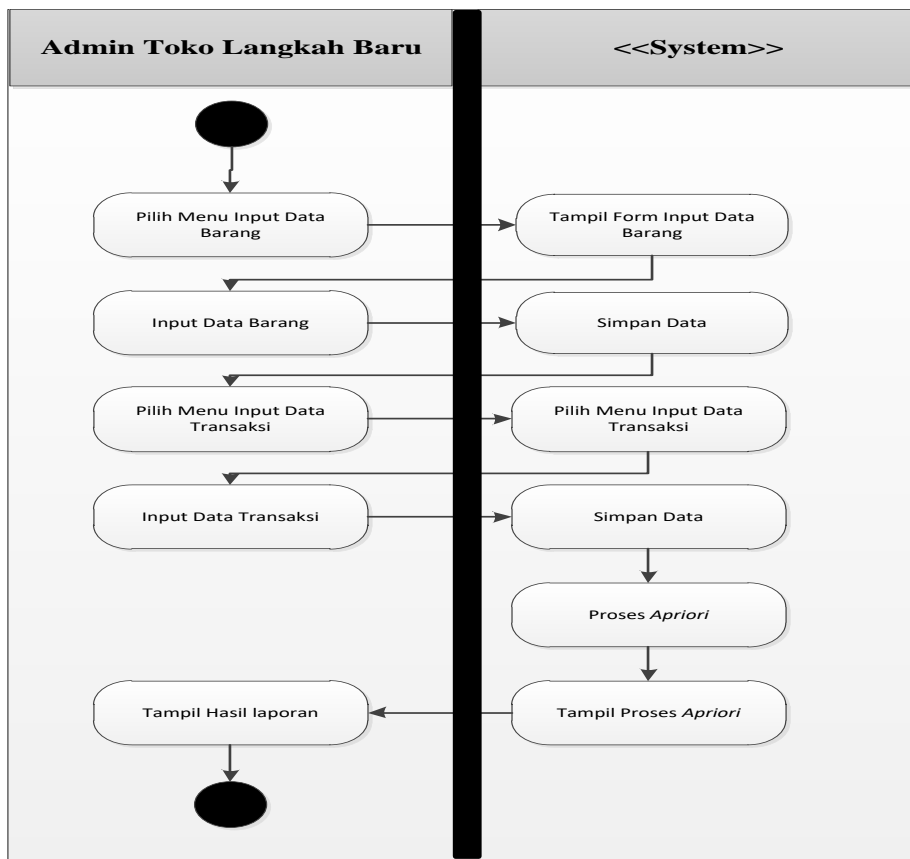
Admin Toko Langkah Baru

<<System>>

Pilih Menu Input Data Barang

Tampil Form Input Data Barang

Input Data Barang

Simpan Data

Pilih Menu Input Data Transaksi

Pilih Menu Input Data Transaksi

Input Data Transaksi

Simpan Data

Proses Apriori

Tampil Hasil laporan

Tampil Proses Apriori